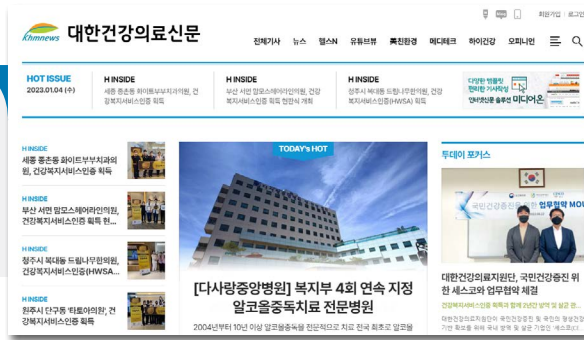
khmnews 대한건강의료신문

회원가입 | 로그인

전체기사 뉴스 헬스N 유튜브뷰 톡친환경 메디테크 하이건강 오피니언

HOT ISSUE
2023.01.04 (수)

H INSIDE
세종 종촌동 화이트부부치과의원, 건강복지서비스인증 획득

H INSIDE
부산 서면 맘모스헤어라인의원, 건강복지서비스인증 획득 현판식 개최

H INSIDE
청주시 복대동 드림나무한의원, 건강복지서비스인증(HWSA) 획득

다양한 방통망! 편리한 기사작성 언론보도용 솔루션 미디어온

H INSIDE
세종 종촌동 화이트부부치과의원, 건강복지서비스인증 획득

H INSIDE
부산 서면 맘모스헤어라인의원, 건강복지서비스인증 획득 현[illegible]

H INSIDE
청주시 복대동 드림나무한의원, 건강복지서비스인증(HWSA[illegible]

H INSIDE
원주시 단구동 '타토아의원', 건강복지서비스인증 획득

TODAY's HOT

[다사랑중앙병원] 복지부 4회 연속 지정 알코올중독치료 전문병원

2004년부터 10년 이상 알코올중독을 전문적으로 치료 전국 최초로 알코올

투데이 포커스

국민건강증진 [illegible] 업무협약 MOU

대한건강의료지원단, 국민건강증진 위한 세스코와 업무협약 체결

건강복지서비스인증 획득과 함께 21년간 방역 및 살균 관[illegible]

대한건강의료지원단이 국민건강증진 및 국민의 청결건강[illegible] 기반 확보를 위해 국내 방역 및 살균 기업인 세스코(...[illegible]